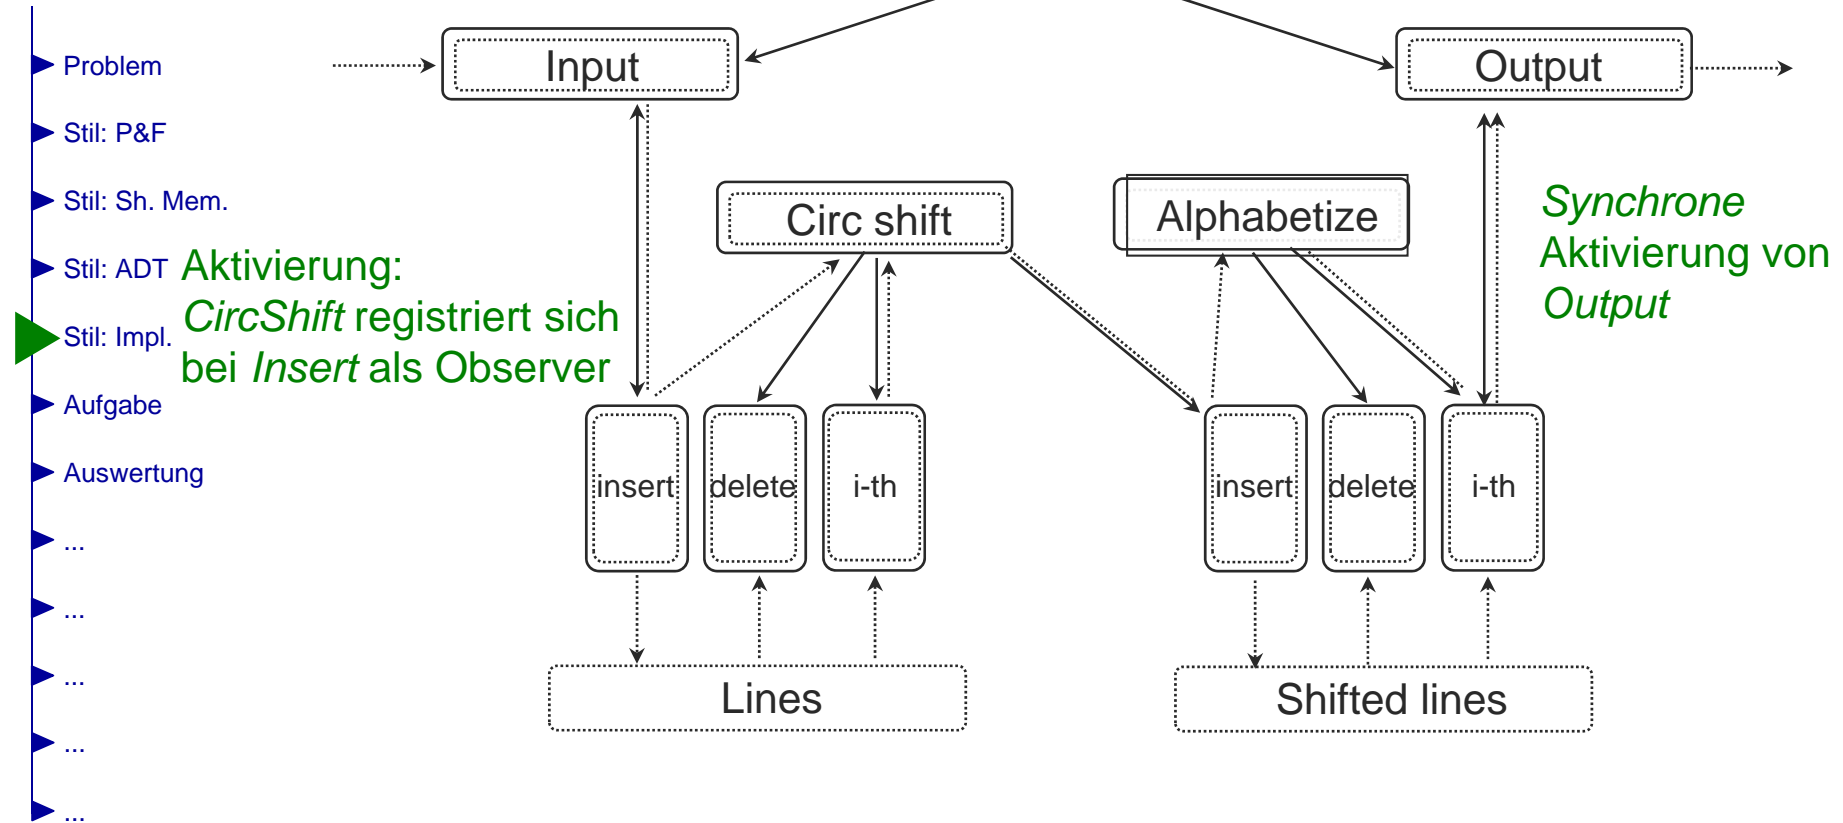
Problem

Stil: P&F

Stil: Sh. Mem.

Stil: ADT

Stil: Impl.

Aufgabe

Auswertung

...

...

...

...

...

Aktivierung: CircShift registriert sich bei Insert als Observer

Input

Output

Circ shift

Alphabetize

Synchrone Aktivierung von Output

insert

delete

i-th

insert

delete

i-th

Lines

Shifted lines